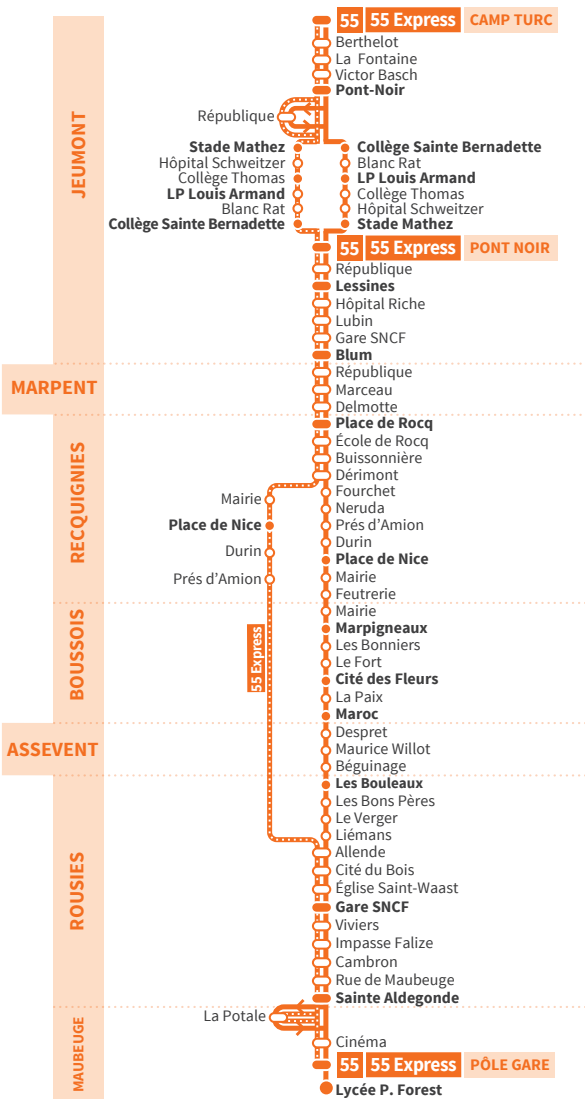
55 55 Express CAMP TURC

JEUMONT

Berthelot
La Fontaine
Victor Basch
Pont-Noir
République

Stade Mathez
Hôpital Schweitzer
Collège Thomas
LP Louis Armand
Blanc Rat
Collège Sainte Bernadette

Collège Sainte Bernadette
Blanc Rat
LP Louis Armand
Collège Thomas
Hôpital Schweitzer
Stade Mathez

55 55 Express PONT NOIR

République
Lessines
Hôpital Riche
Lubin
Gare SNCF
Blum

MARPENT

République
Marceau
Delmotte

RECQUIGNIES

Place de Rocq
École de Rocq
Buissonnière
Dérimont
Fourchet
Neruda
Prés d'Amion
Durin
Place de Nice
Mairie
Feutrerie

Mairie
Place de Nice
Durin
Prés d'Amion

55 Express

BOUSSOIS

Mairie
Marpigneaux
Les Bonniers
Le Fort
Cité des Fleurs
La Paix
Maroc

ASSEVENT

Despret
Maurice Willot
Béguinage

ROUSIES

Les Bouleaux
Les Bons Pères
Le Verger
Liémans
Allende
Cité du Bois
Église Saint-Waast
Gare SNCF
Viviers
Impasse Falize
Cambron
Rue de Maubeuge
Sainte Aldegonde

MAUBEUGE

La Potale
Cinéma

55 55 Express PÔLE GARE

Lycée P. Forest